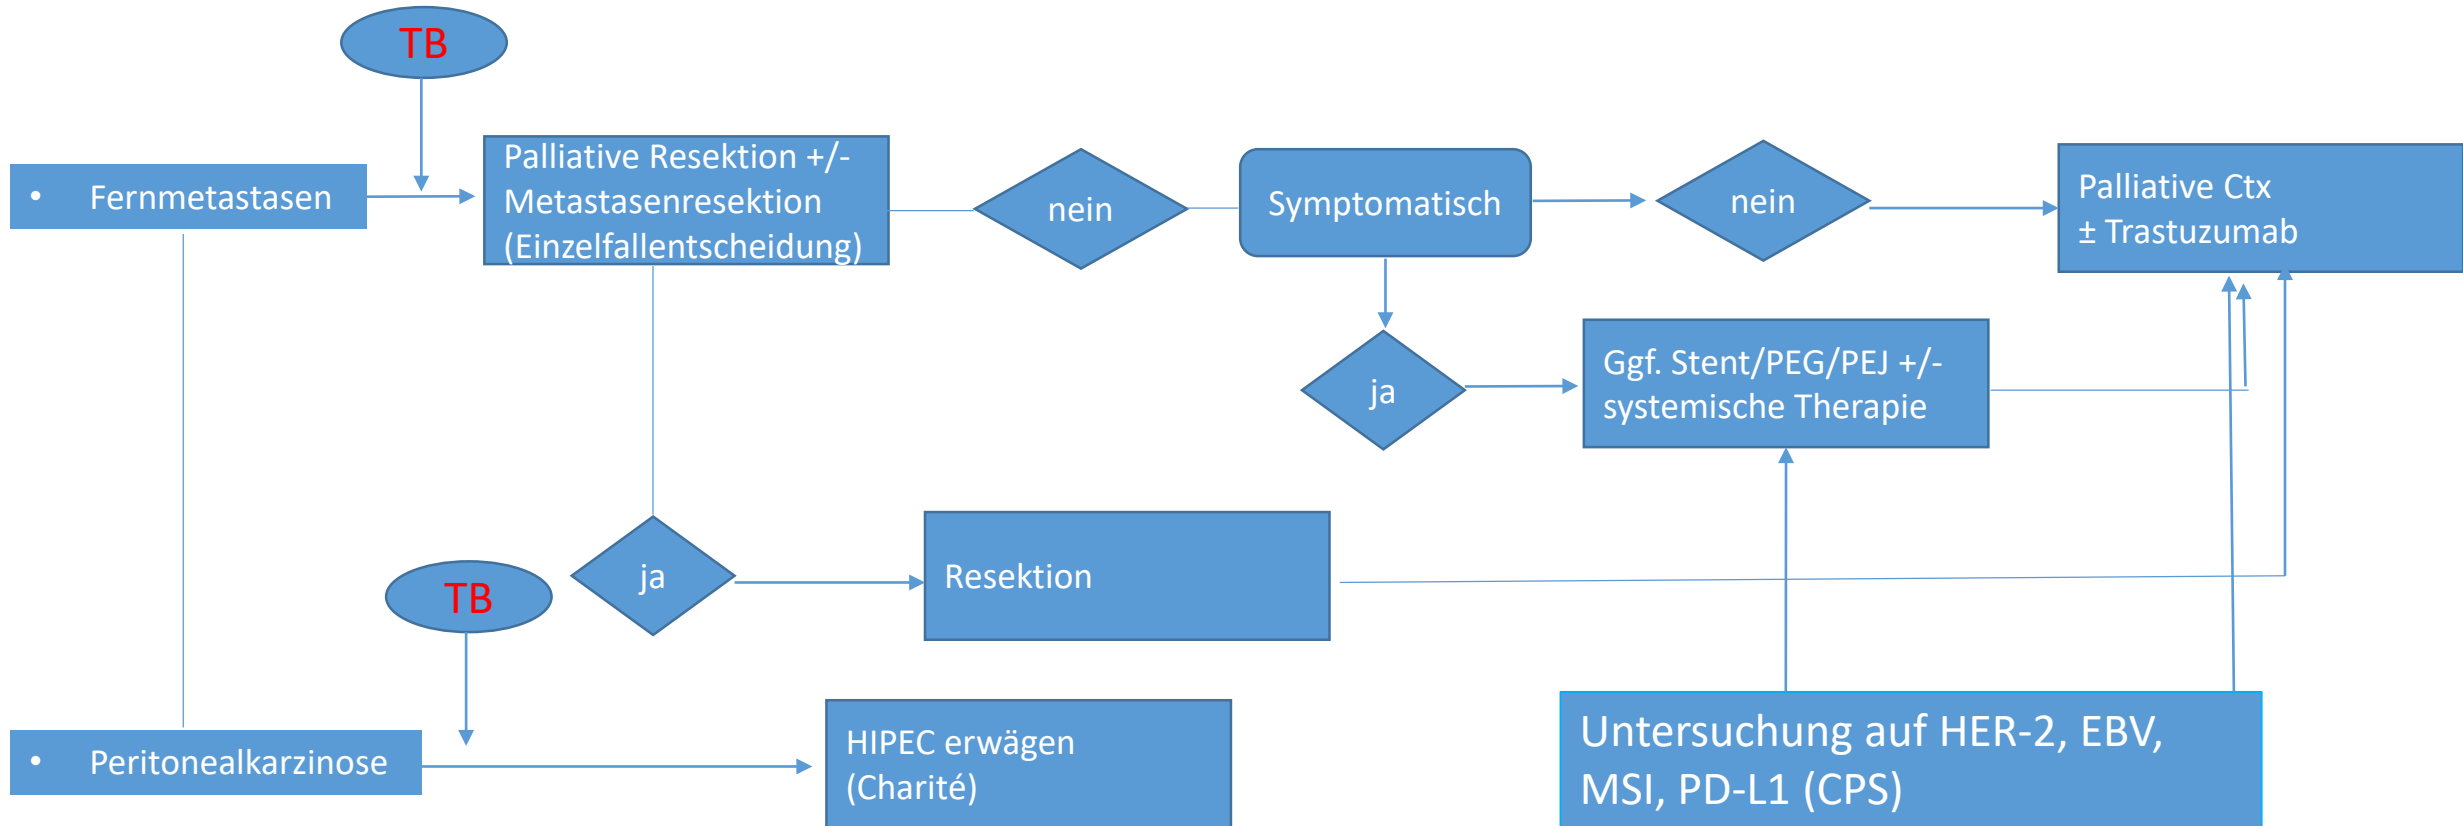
TB

• Fernmetastasen

Palliative Resektion +/- Metastasenresektion (Einzelfallentscheidung)

nein

Symptomatisch

nein

Palliative Ctx ± Trastuzumab

ja

Ggf. Stent/PEG/PEJ +/- systemische Therapie

ja

Resektion

TB

• Peritonealkarzinose

HIPEC erwägen (Charité)

Untersuchung auf HER-2, EBV, MSI, PD-L1 (CPS)